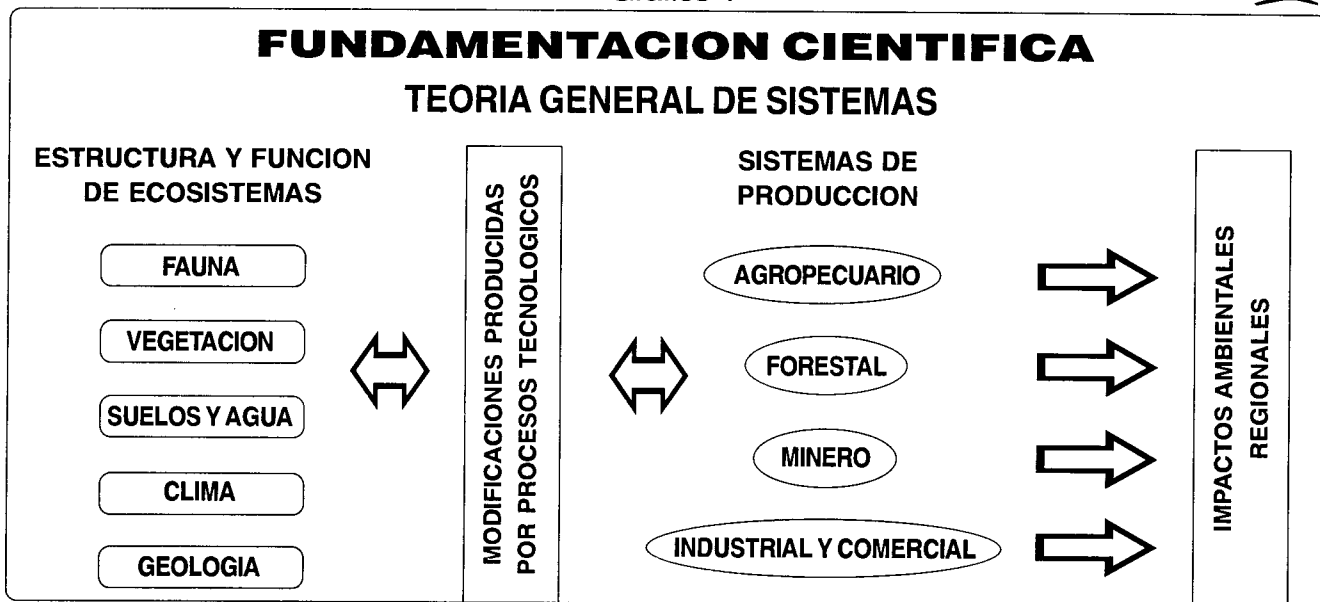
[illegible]

FUNDAMENTACION CIENTIFICA

TEORIA GENERAL DE SISTEMAS

ESTRUCTURA Y FUNCION DE ECOSISTEMAS

FAUNA

VEGETACION

SUELOS Y AGUA

CLIMA

GEOLOGIA

MODIFICACIONES PRODUCIDAS POR PROCESOS TECNOLOGICOS

SISTEMAS DE PRODUCCION

AGROPECUARIO

FORESTAL

MINERO

INDUSTRIAL Y COMERCIAL

IMPACTOS AMBIENTALES REGIONALES